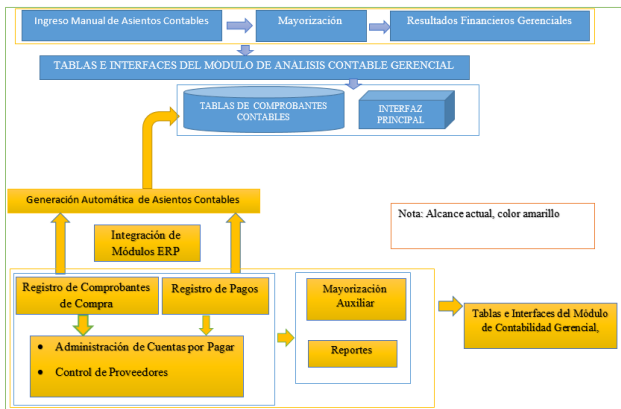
Ingreso Manual de Asientos Contables

Mayorización

Resultados Financieros Gerenciales

TABLAS E INTERFACES DEL MODULO DE ANALISIS CONTABLE GERENCIAL

TABLAS DE COMPROBANTES CONTABLES

INTERFAZ PRINCIPAL

Generación Automática de Asientos Contables

Nota: Alcance actual, color amarillo

Integración de Módulos ERP

Registro de Comprobantes de Compra

Registro de Pagos

Mayorización Auxiliar

Tablas e Interfaces del Módulo de Contabilidad Gerencial,

- Administración de Cuentas por Pagar
- Control de Proveedores

Reportes